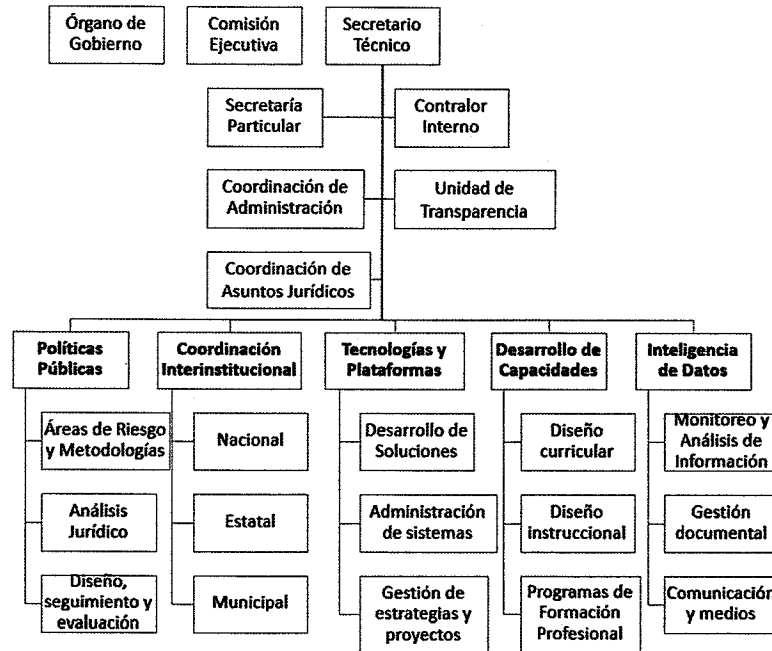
Órgano de Gobierno

Comisión Ejecutiva

Secretario Técnico

Secretaría Particular

Contralor Interno

Coordinación de Administración

Unidad de Transparencia

Coordinación de Asuntos Jurídicos

Políticas Públicas

Áreas de Riesgo y Metodologías

Análisis Jurídico

Diseño, seguimiento y evaluación

Coordinación Interinstitucional

Nacional

Estatal

Municipal

Tecnologías y Plataformas

Desarrollo de Soluciones

Administración de sistemas

Gestión de estrategias y proyectos

Desarrollo de Capacidades

Diseño curricular

Diseño instruccional

Programas de Formación Profesional

Inteligencia de Datos

Monitoreo y Análisis de Información

Gestión documental

Comunicación y medios